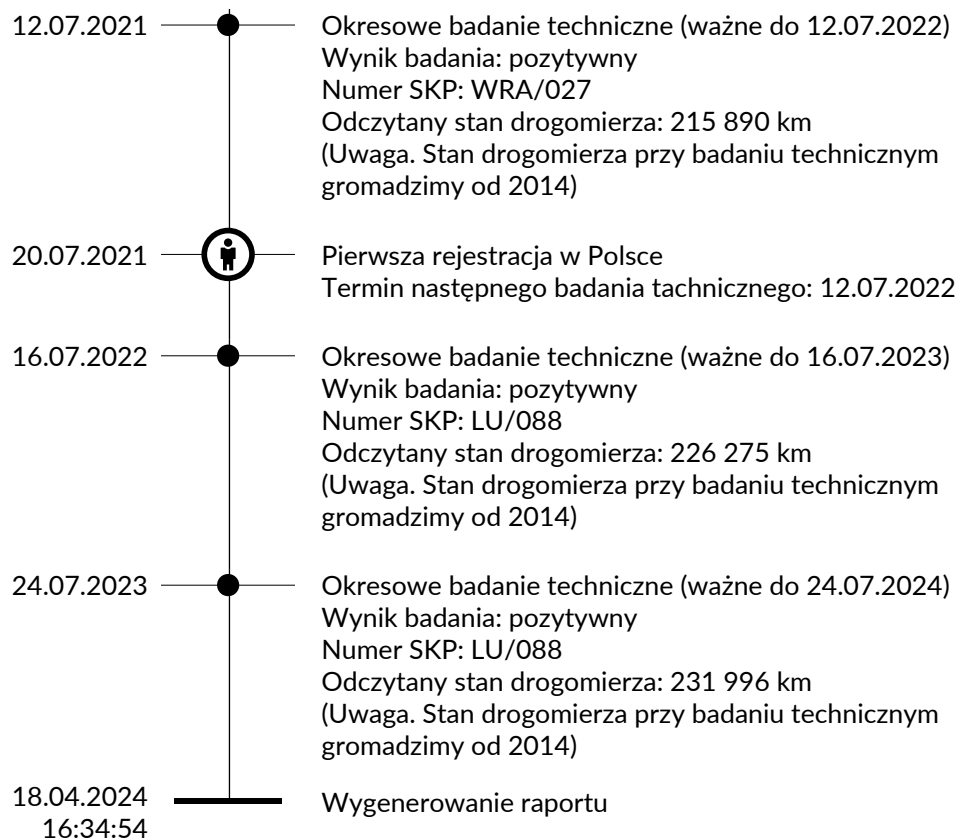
12.07.2021

Okresowe badanie techniczne (ważne do 12.07.2022)
Wynik badania: pozytywny
Numer SKP: WRA/027
Odczytany stan drogomierza: 215 890 km
(Uwaga. Stan drogomierza przy badaniu technicznym gromadzimy od 2014)

20.07.2021

Pierwsza rejestracja w Polsce
Termin następnego badania tachnicznego: 12.07.2022

16.07.2022

Okresowe badanie techniczne (ważne do 16.07.2023)
Wynik badania: pozytywny
Numer SKP: LU/088
Odczytany stan drogomierza: 226 275 km
(Uwaga. Stan drogomierza przy badaniu technicznym gromadzimy od 2014)

24.07.2023

Okresowe badanie techniczne (ważne do 24.07.2024)
Wynik badania: pozytywny
Numer SKP: LU/088
Odczytany stan drogomierza: 231 996 km
(Uwaga. Stan drogomierza przy badaniu technicznym gromadzimy od 2014)

18.04.2024
16:34:54

Wygenerowanie raportu